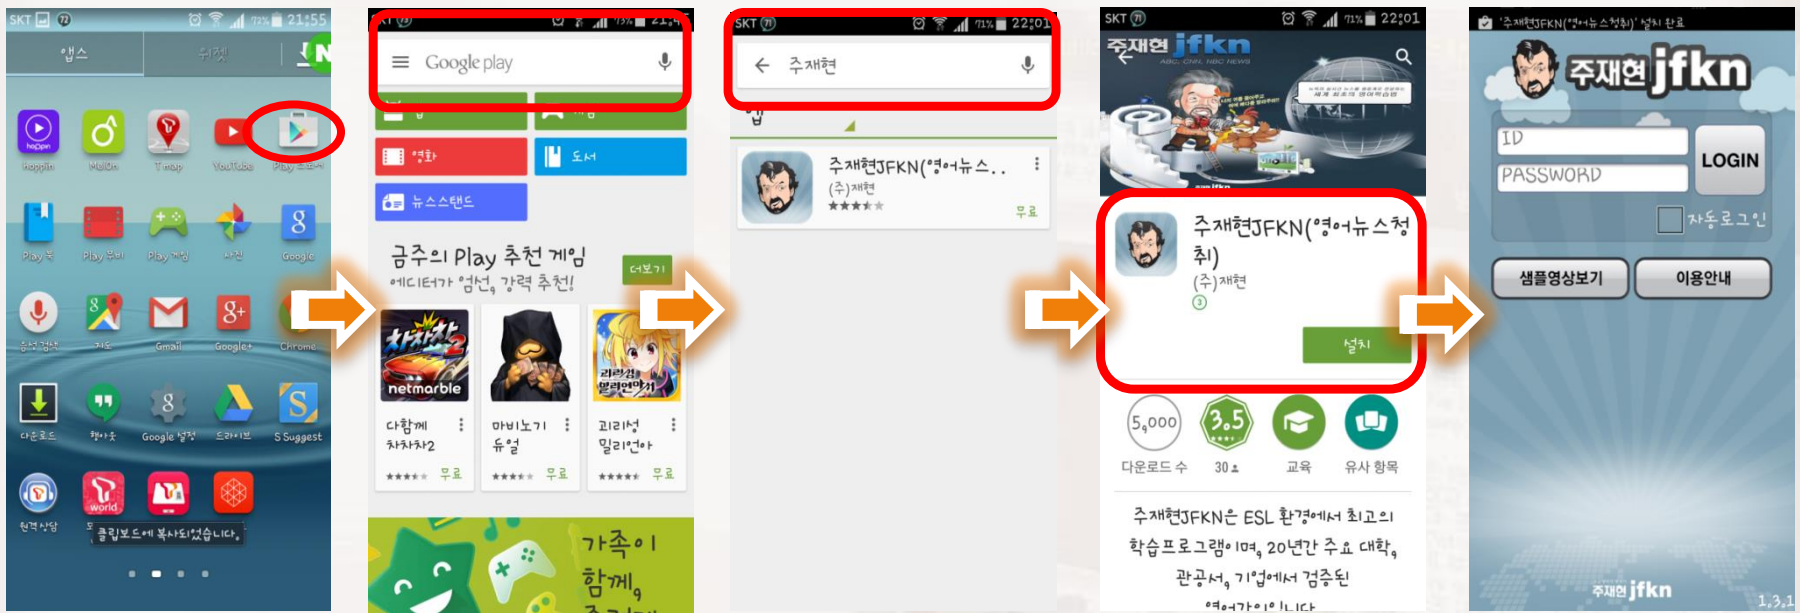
SKT 21:55
앱스 위젯
hoppin MelOn T map YouTube Play 스토어
Play 북 Play 무비 Play 게임 사진 Google
음성 검색 지도 Gmail Google+ Chrome
다운로드 행아웃 Google 설정 드라이브 S Suggest
원격 상담 world
클립보드에 복사되었습니다.

Google play
영화 도서
뉴스스탠드
금주의 Play 추천 게임
에디터가 엄선, 강력 추천!
더보기
netmarble
다함께 차차차2 무료
마비노기 듀얼 무료
괴리성 밀리언아 무료
가족이 함께,

SKT 22:01
주재현
앱
주재현JFKN(영어뉴스..
(주)재현
무료

SKT 22:01
주재현 jfkn
ABC, CNN, NBC NEWS
주재현JFKN(영어뉴스청취)
(주)재현
설치
5,000 다운로드 수
3.5 30
교육
유사 항목
주재현JFKN은 ESL 환경에서 최고의 학습프로그램이며, 20년간 주요 대학, 관공서, 기업에서 검증된

'주재현JFKN(영어뉴스청취)' 설치 완료
주재현 jfkn
ID
PASSWORD
LOGIN
자동로그인
샘플영상보기
이용안내
주재현 jfkn
1.3.1